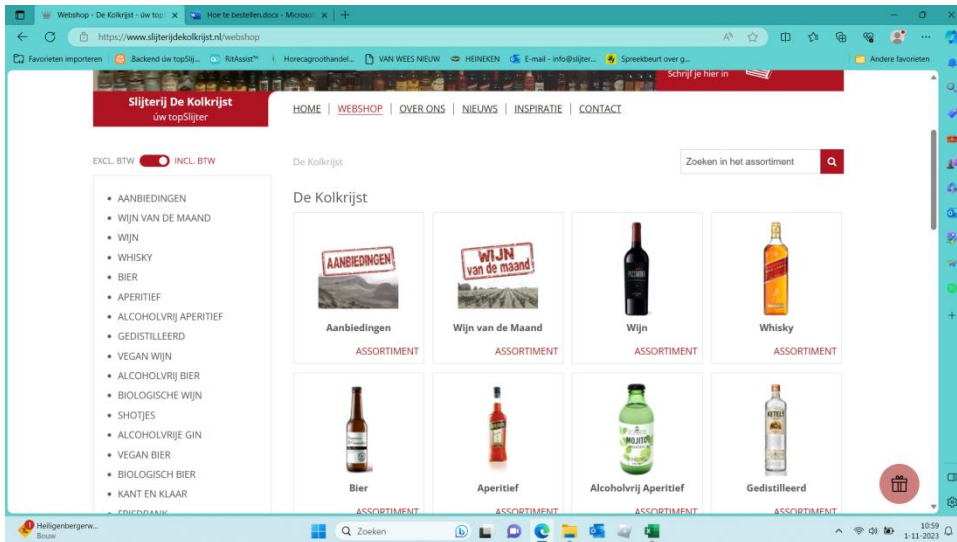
Webshop - De Kolkrijst - úw top× | Hoe te bestellen.docx - Microsof× | +

https://www.slijterijdekolkrijst.nl/webshop

Favorieten importeren | Backend úw topSlij... | RitAssist™ | Horecagroothandel... | VAN WEES NIEUW | HEINEKEN | E-mail - info@slijter... | Spreekbeurt over g... | Andere favorieten

Schrijf je hier in

Slijterij De Kolkrijst
úw topSlijter

HOME | WEBSHOP | OVER ONS | NIEUWS | INSPIRATIE | CONTACT

EXCL. BTW INCL. BTW

De Kolkrijst

Zoeken in het assortiment

- AANBIEDINGEN
- WIJN VAN DE MAAND
- WIJN
- WHISKY
- BIER
- APERITIEF
- ALCOHOLVRIJ APERITIEF
- GEDISTILLEERD
- VEGAN WIJN
- ALCOHOLVRIJ BIER
- BIOLOGISCHE WIJN
- SHOTJES
- ALCOHOLVRIJE GIN
- VEGAN BIER
- BIOLOGISCH BIER
- KANT EN KLAAR
- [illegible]

De Kolkrijst

AANBIEDINGEN
Aanbiedingen
ASSORTIMENT

WIJN van de maand
Wijn van de Maand
ASSORTIMENT

Wijn
ASSORTIMENT

Whisky
ASSORTIMENT

Bier
ASSORTIMENT

Aperitief
ASSORTIMENT

MOJITO
Alcoholvrij Aperitief
ASSORTIMENT

KETEL1
Gedistilleerd
ASSORTIMENT

Heiligenbergerw...
Bouw

Zoeken

10:59
1-11-2023